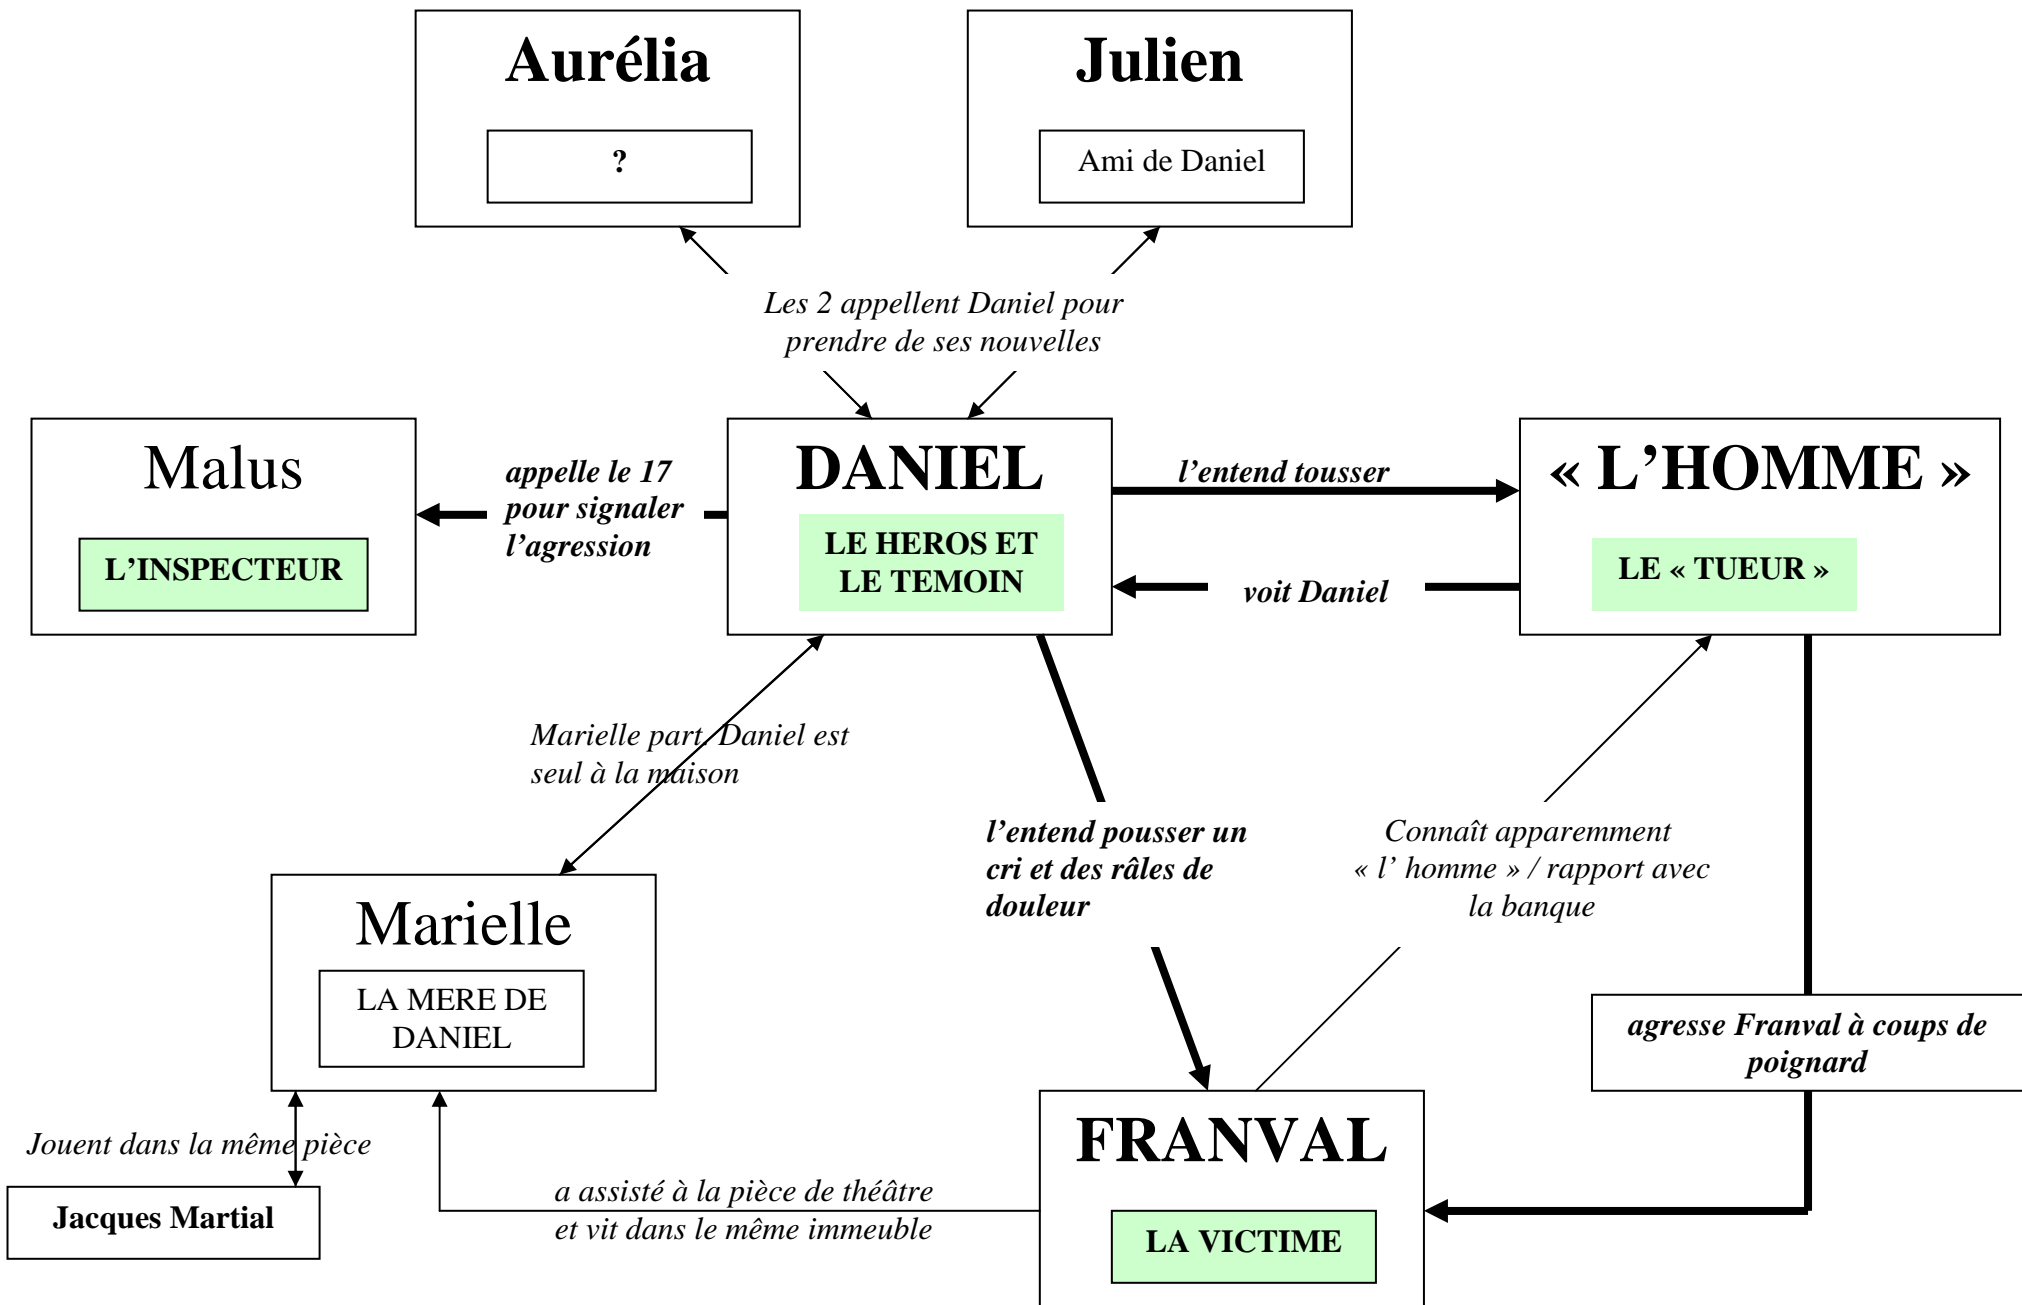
Aurélia

?

Julien

Ami de Daniel

Les 2 appellent Daniel pour prendre de ses nouvelles

Malus

L'INSPECTEUR

appelle le 17 pour signaler l'agression

DANIEL

LE HEROS ET LE TEMOIN

l'entend tousser

voit Daniel

« L'HOMME »

LE « TUEUR »

Marielle part, Daniel est seul à la maison

l'entend pousser un cri et des râles de douleur

Connaît apparemment « l' homme » / rapport avec la banque

agresse Franval à coups de poignard

Marielle

LA MERE DE DANIEL

Jouent dans la même pièce

Jacques Martial

a assisté à la pièce de théâtre et vit dans le même immeuble

FRANVAL

LA VICTIME